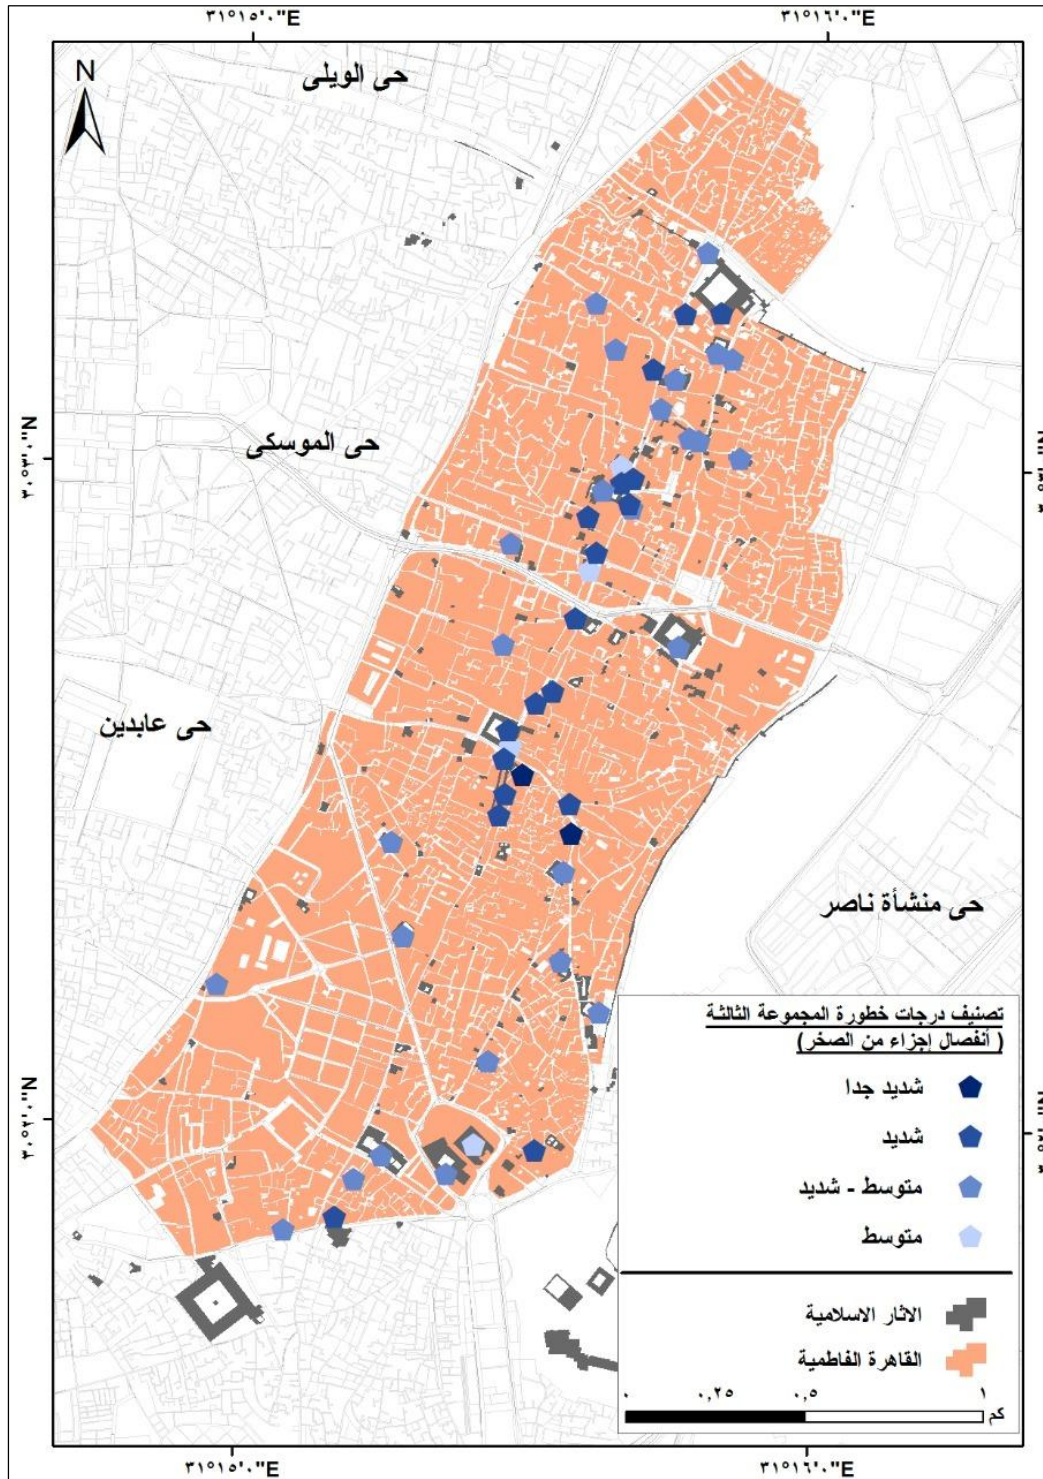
٣١°١٥'٠"E
٣١°١٦'٠"E
N
حى الويلى
٣٠°٣'٠"N
حى الموسكى
حى عابدين
حى منشأة ناصر
٣٠°٢'٠"N
تصنيف درجات خطورة المجموعة الثالثة
( أنفصال إجزاء من الصخر)
شديد جدا
شديد
متوسط - شديد
متوسط
الاثار الاسلامية
القاهرة الفاطمية
٠ ٠,٢٥ ٠,٥ ١
كم
٣١°١٥'٠"E
٣١°١٦'٠"E